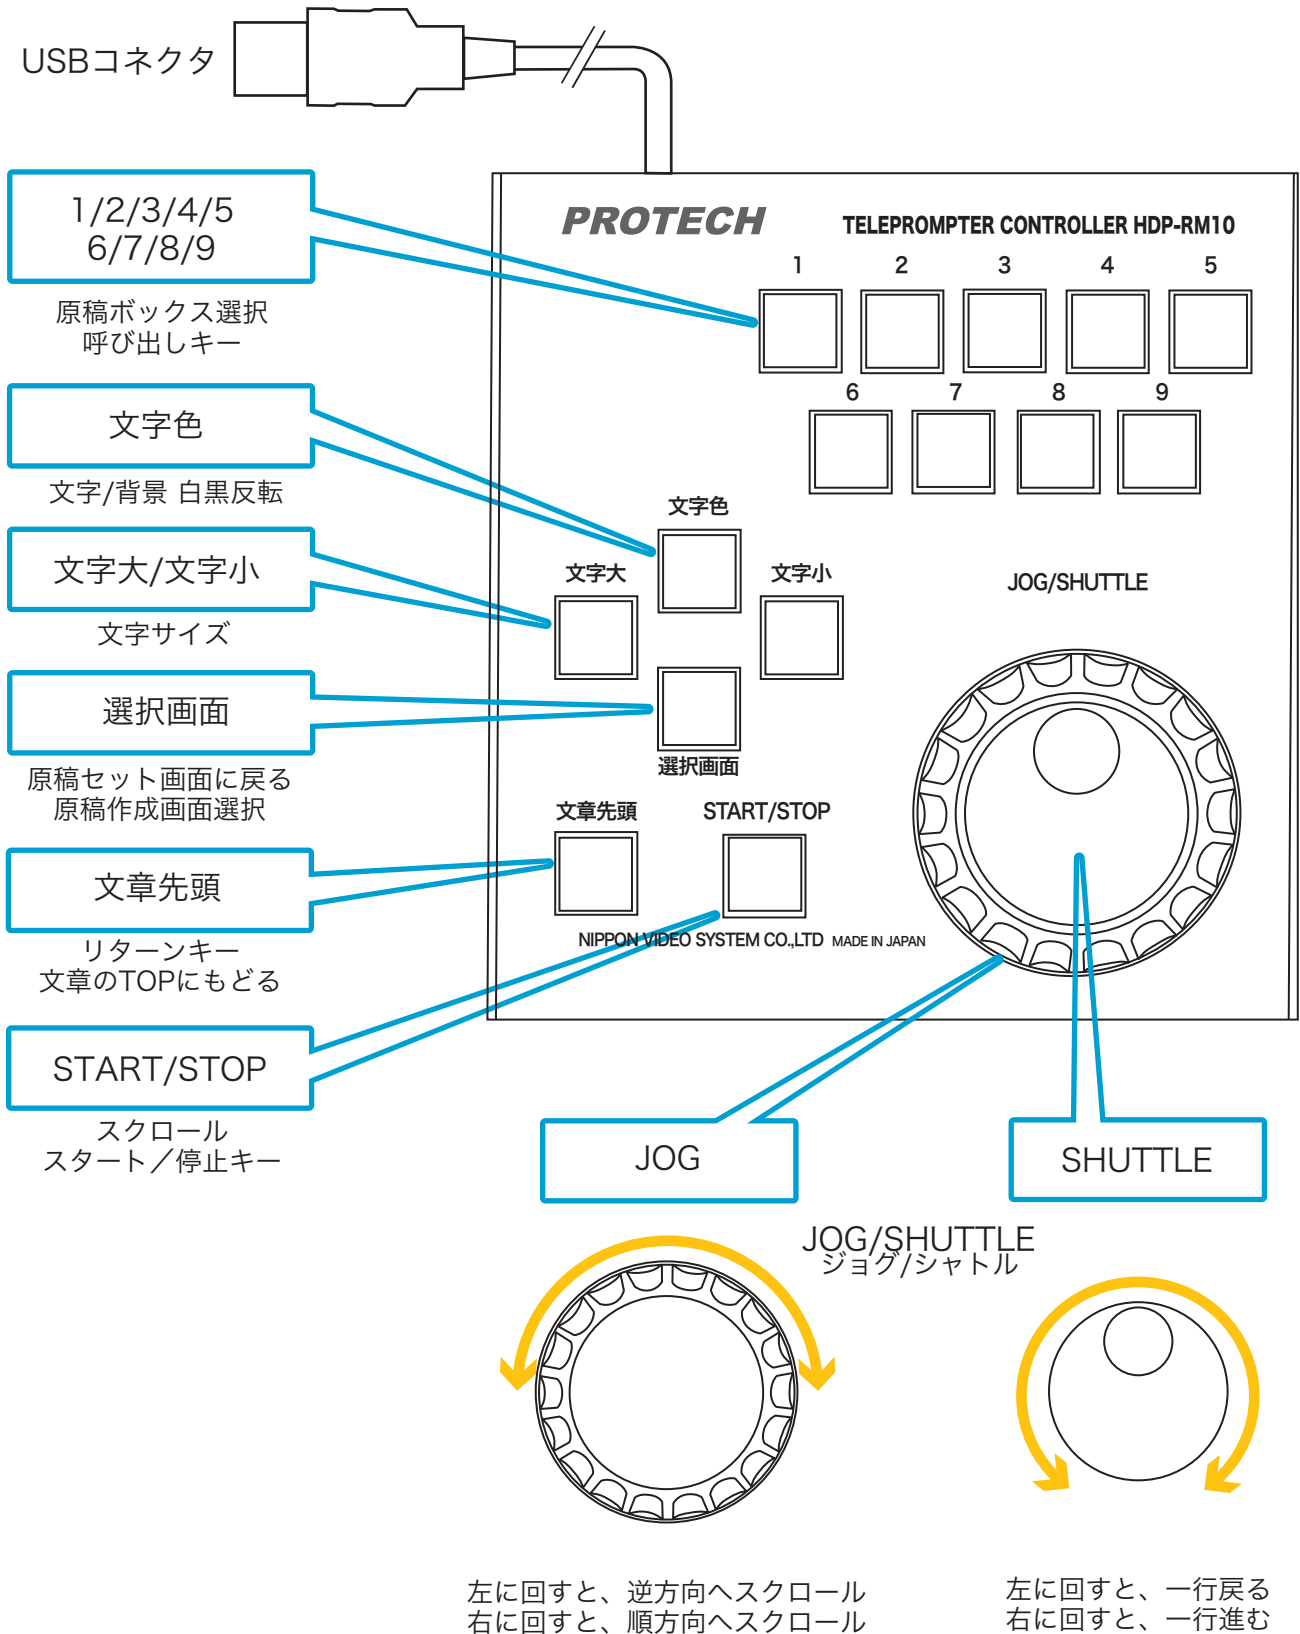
USBコネクタ

1/2/3/4/5
6/7/8/9

原稿ボックス選択
呼び出しキー

文字色

文字/背景 白黒反転

文字大/文字小

文字サイズ

選択画面

原稿セット画面に戻る
原稿作成画面選択

文章先頭

リターンキー
文章のTOPにもどる

START/STOP

スクロール
スタート／停止キー

PROTECH

TELEPROMPTER CONTROLLER HDP-RM10

1 2 3 4 5

6 7 8 9

文字色

文字大

文字小

JOG/SHUTTLE

選択画面

文章先頭

START/STOP

NIPPON VIDEO SYSTEM CO.,LTD MADE IN JAPAN

JOG

SHUTTLE

JOG/SHUTTLE
ジョグ/シャトル

左に回すと、逆方向へスクロール
右に回すと、順方向へスクロール

左に回すと、一行戻る
右に回すと、一行進む